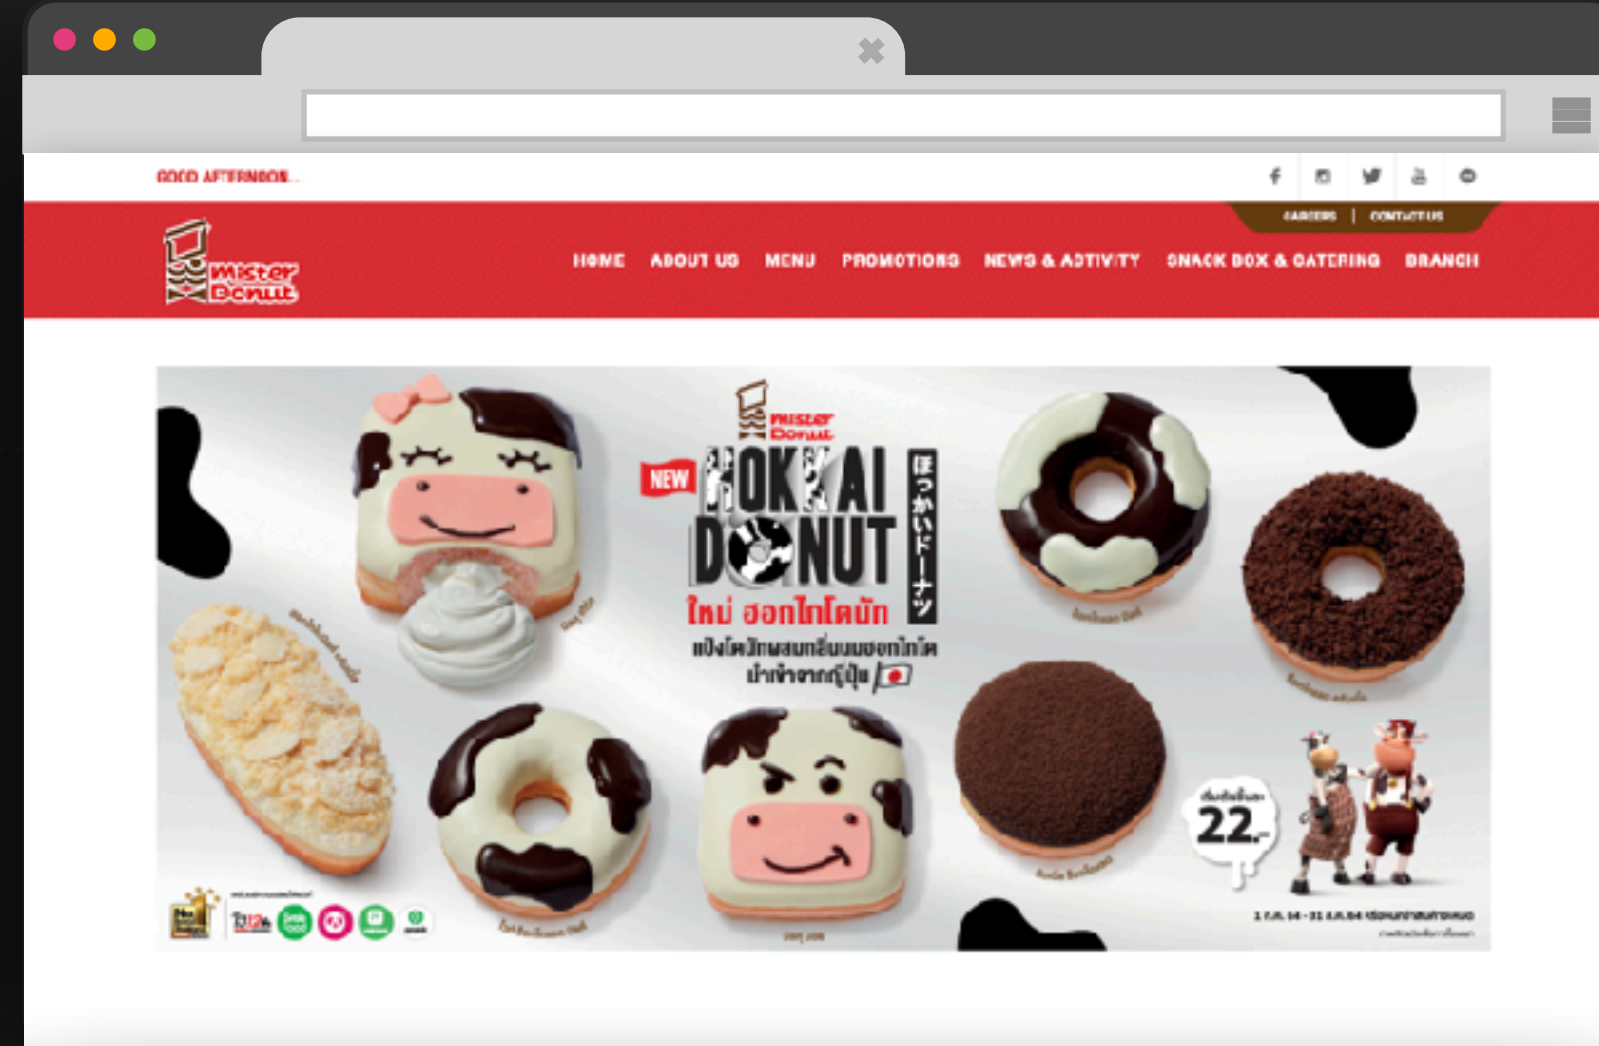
GOOD AFTERNOON...

CAREERS | CONTACT US

mister Donut

HOME ABOUT US MENU PROMOTIONS NEWS & ACTIVITY SNACK BOX & CATERING BRANCH

mister Donut

NEW HOKKAI DONUT

ほっかいドーナツ

ใหม่ ฮอกไกโดนัท

แป้งโดนัทผสมกลิ่นนมฮอกไกโด นำเข้าจากญี่ปุ่น

22.-

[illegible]